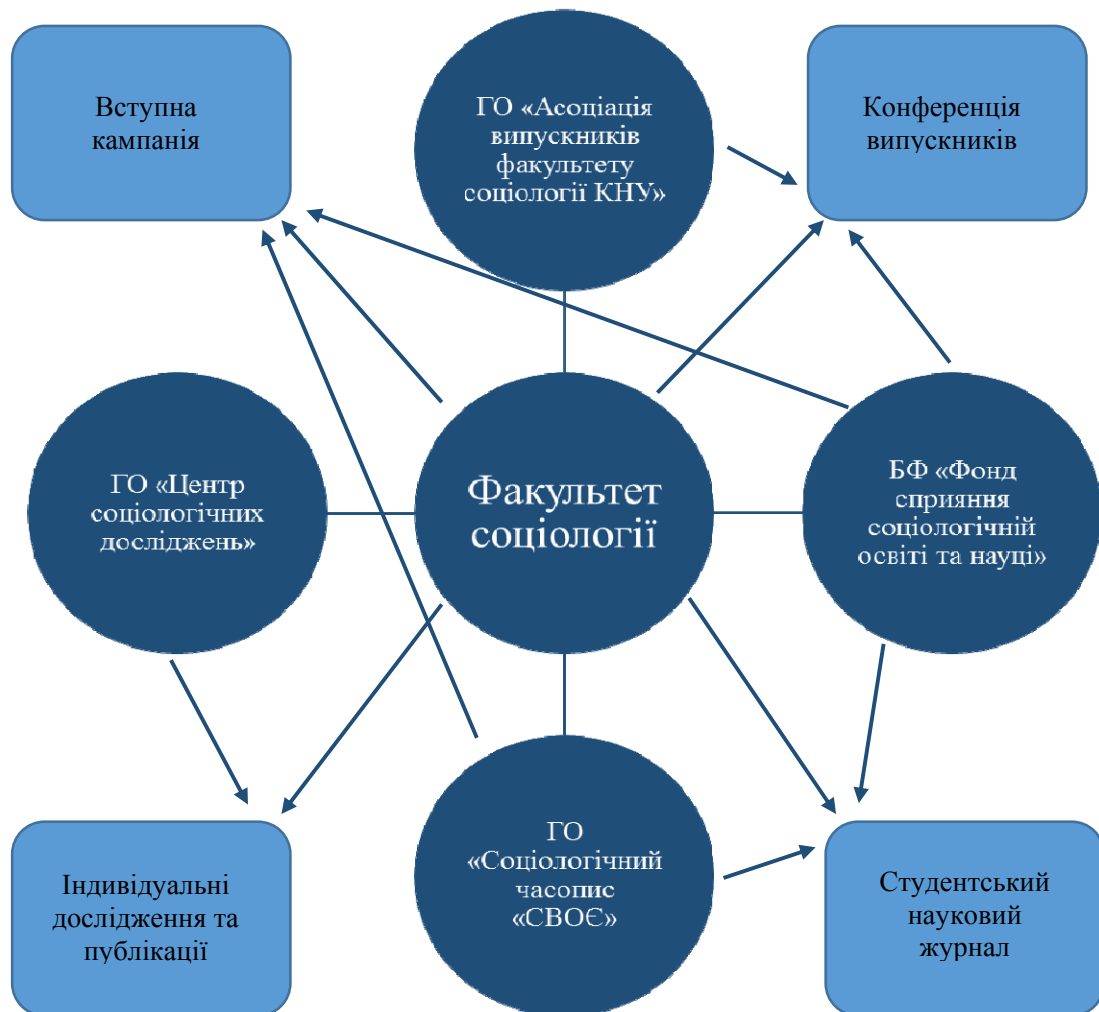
Вступна кампанія

ГО «Асоціація випускників факультету соціології КНУ»

Конференція випускників

ГО «Центр соціологічних досліджень»

Факультет соціології

БФ «Фонд сприяння соціологічній освіті та науці»

Індивідуальні дослідження та публікації

ГО «Соціологічний часопис «СВОЄ»

Студентський науковий журнал